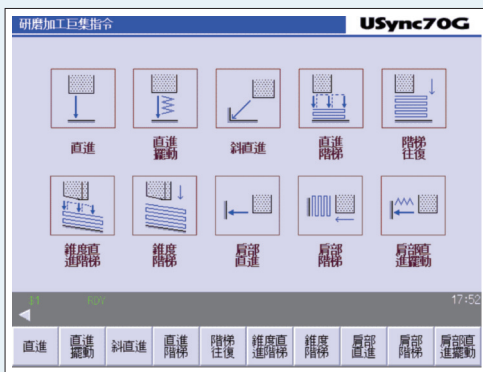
研磨加工巨集指令

USync70G

直進

直進擺動

斜直進

直進階梯

階梯往復

錐度直進階梯

錐度階梯

肩部直進

肩部階梯

肩部直進擺動

11 RDW

17:52

直進 | 直進擺動 | 斜直進 | 直進階梯 | 階梯往復 | 錐度直進階梯 | 錐度階梯 | 肩部直進 | 肩部階梯 | 肩部直進擺動